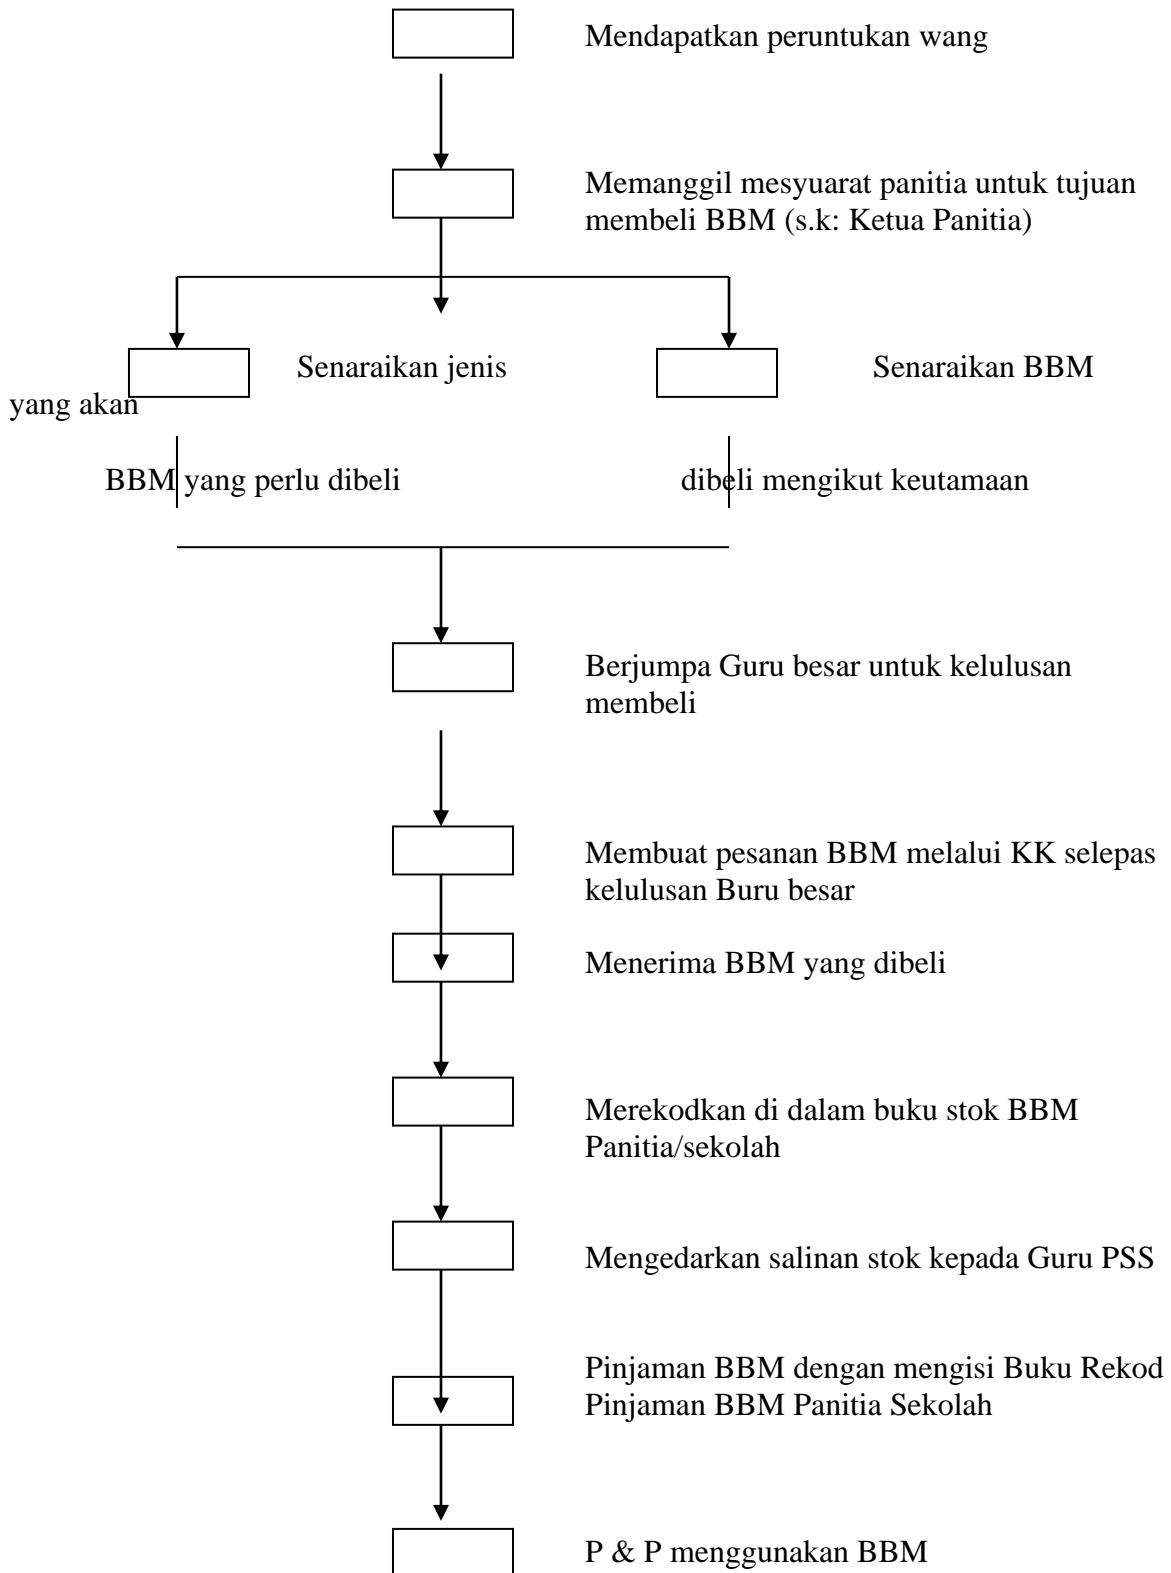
Mendapatkan peruntukan wang

Memanggil mesyuarat panitia untuk tujuan membeli BBM (s.k: Ketua Panitia)

Senaraikan jenis

Senaraikan BBM

yang akan

BBM yang perlu dibeli

dibeli mengikut keutamaan

Berjumpa Guru besar untuk kelulusan membeli

Membuat pesanan BBM melalui KK selepas kelulusan Buru besar

Menerima BBM yang dibeli

Merekodkan di dalam buku stok BBM Panitia/sekolah

Mengedarkan salinan stok kepada Guru PSS

Pinjaman BBM dengan mengisi Buku Rekod Pinjaman BBM Panitia Sekolah

P & P menggunakan BBM